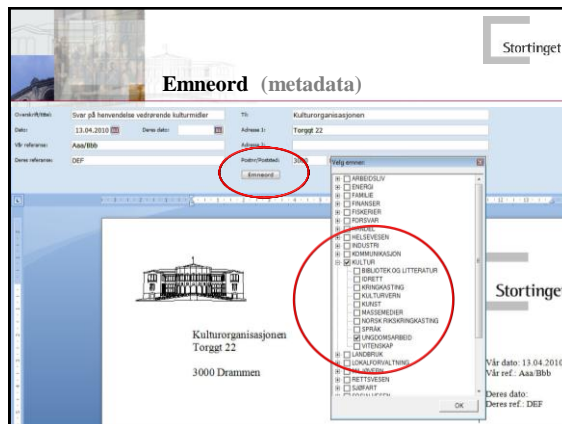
Stortinget

Emneord (metadata)

Overskrift/tittel: Svar på henvendelse vedrørende kulturmidler
Dato: 13.04.2010
Deres dato:
Vår referanse: Aaa/Bbb
Deres referanse: DEF
Til: Kulturorganisasjonen
Adresse 1: Torggt 22
Adresse 1:
Postnr/Poststed: 3000
Emneord

Velg emner:
ARBEIDSLIV
ENERGI
FAMILIE
FINANSER
FISKERIER
FORSVAR
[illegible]
HELSEVESEN
INDUSTRI
KOMMUNIKASJON
KULTUR
BIBLIOTEK OG LITTERATUR
IDRETT
KRINGKASTING
KULTURVERN
KUNST
MASSEMEDIER
NORSK RIKSKRINGKASTING
SPRÅK
UNGDOMSARBEID
VITENSKAP
LANDBRUK
LOKALFORVALTNING
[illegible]
RETTSVESEN
SJØFART
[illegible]
OK

Kulturorganisasjonen
Torggt 22

3000 Drammen

Stortinget

Vår dato: 13.04.2010
Vår ref.: Aaa/Bbb

Deres dato:
Deres ref.: DEF